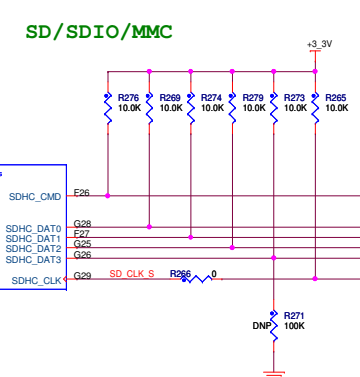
SD/SDIO/MMC

+3_3V

R276 10.0K
R269 10.0K
R274 10.0K
R279 10.0K
R273 10.0K
R265 10.0K

SDHC_CMD F26
SDHC_DAT0 G28
SDHC_DAT1 F27
SDHC_DAT2 G25
SDHC_DAT3 G26
SDHC_CLK G29

SD_CLK_S
R266 0

R271
DNP 100K